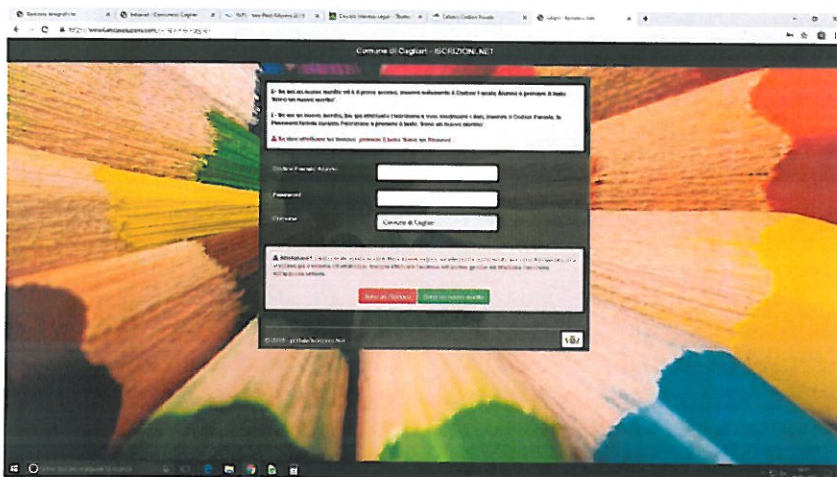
Comune di Cagliari - ISCRIZIONI.NET

Se sei un nuovo iscritto ed è il primo accesso, inserire solamente il Codice Fiscale Alunno e premere il tasto 'Sono un nuovo iscritto'.

Se sei un nuovo iscritto, hai già effettuato l'iscrizione e vuoi modificarne i dati, inserire il Codice Fiscale, la Password fornita durante l'iscrizione e premere il tasto 'Sono un nuovo iscritto'

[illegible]

Codice Fiscale Alunno

Password

Comune: Comune di Cagliari

Attenzione! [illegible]

Sono un iscritto | Sono un nuovo iscritto

© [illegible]